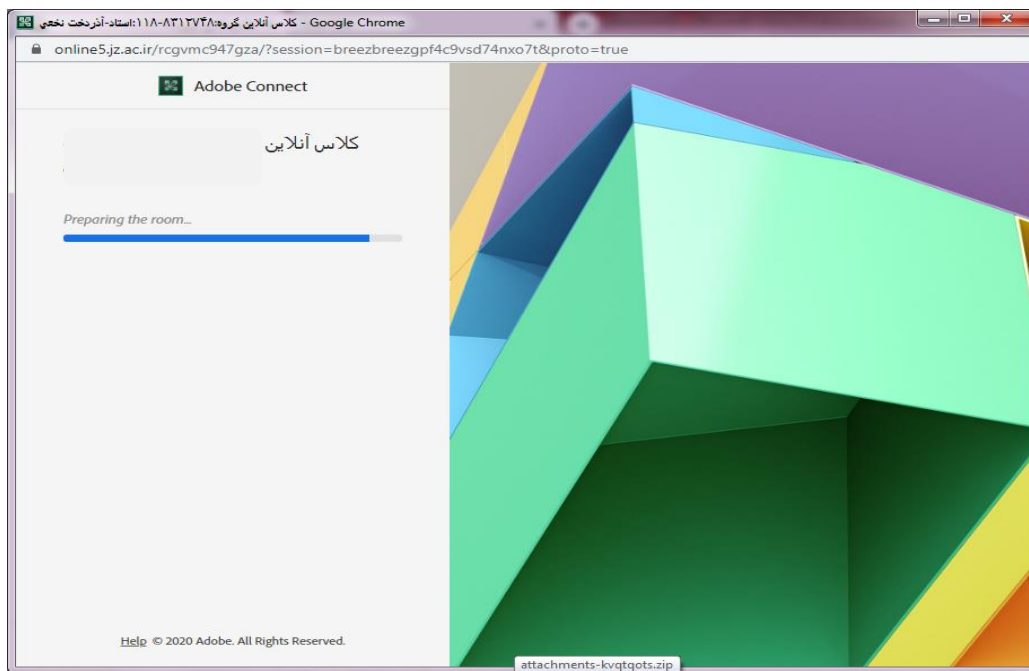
کلاس آنلاین گروه:۸۳۱۲۷۴۸-۱۱۸:استاد-آذردخت نخعي - Google Chrome

online5.jz.ac.ir/rcgvmc947gza/?session=breezbreezgpf4c9vsd74nxo7t&proto=true

Adobe Connect

کلاس آنلاین

Preparing the room...

Help © 2020 Adobe. All Rights Reserved.

attachments-kvqtqots.zip